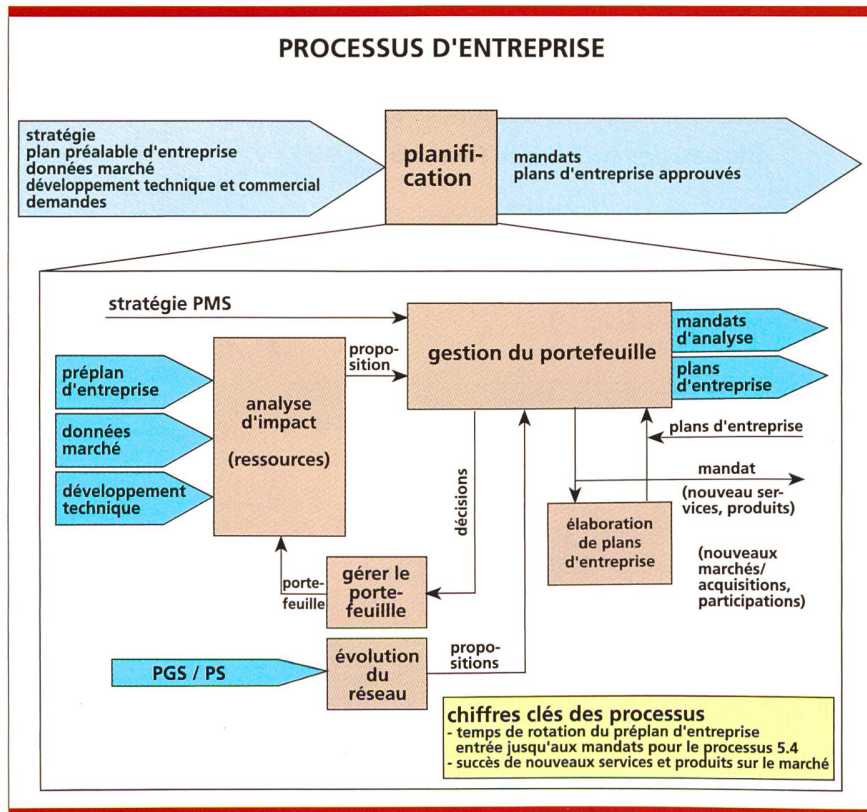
PROCESSUS D'ENTREPRISE

stratégie
plan préalable d'entreprise
données marché
développement technique et commercial
demandes

planification

mandats
plans d'entreprise approuvés

stratégie PMS

préplan d'entreprise

données marché

développement technique

analyse d'impact

(ressources)

proposition

gestion du portefeuille

mandats d'analyse

plans d'entreprise

plans d'entreprise

décisions

mandat

(nouveau services, produits)

élaboration de plans d'entreprise

(nouveaux marchés/ acquisitions, participations)

portefeuille

gérer le portefeuille

PGS / PS

évolution du réseau

propositions

chiffres clés des processus
- temps de rotation du préplan d'entreprise entrée jusqu'aux mandats pour le processus 5.4
- succès de nouveaux services et produits sur le marché